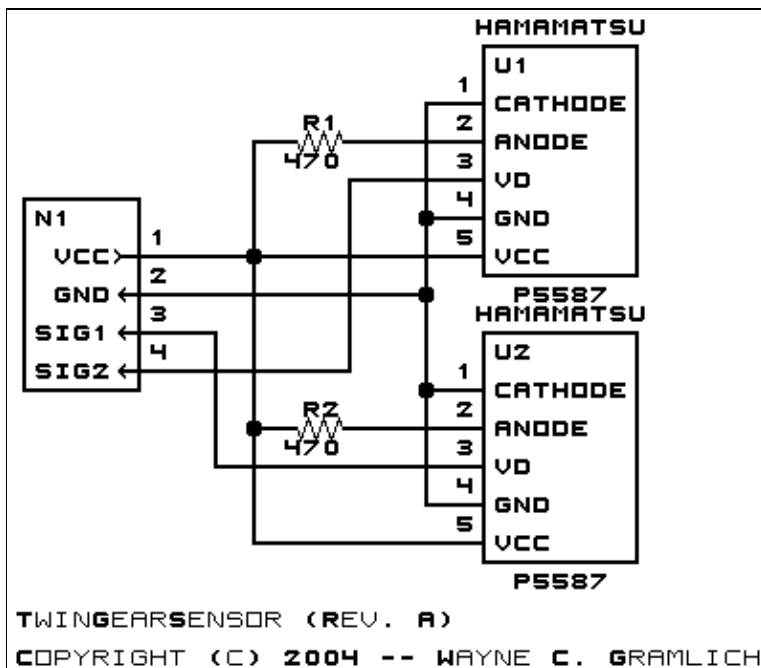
HAMAMATSU
U1
1 CATHODE
2 ANODE
3 VD
4 GND
5 VCC
P5587

R1
470

N1
VCC 1
GND 2
SIG1 3
SIG2 4

HAMAMATSU
U2
1 CATHODE
2 ANODE
3 VD
4 GND
5 VCC
P5587

R2
470

TWINGEARSENSOR (REV. A)
COPYRIGHT (C) 2004 -- WAYNE C. GRAMLICH